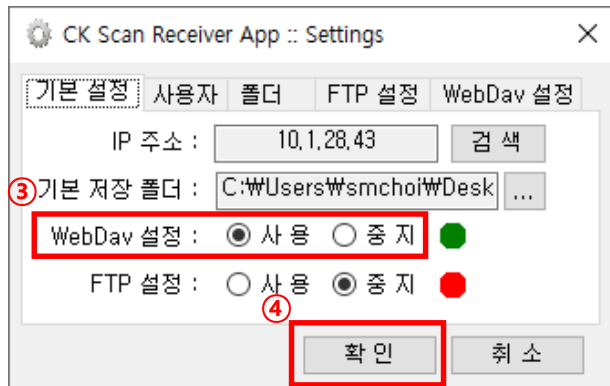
CK Scan Receiver App :: Settings

기본 설정 | 사용자 | 폴더 | FTP 설정 | WebDav 설정

IP 주소 : 10,1,28,43 검 색

③ 기본 저장 폴더 : C:\Users\smchoi\Desk ...

WebDav 설정 : 사 용 중 지

FTP 설정 : 사 용 중 지

④

확 인 취 소